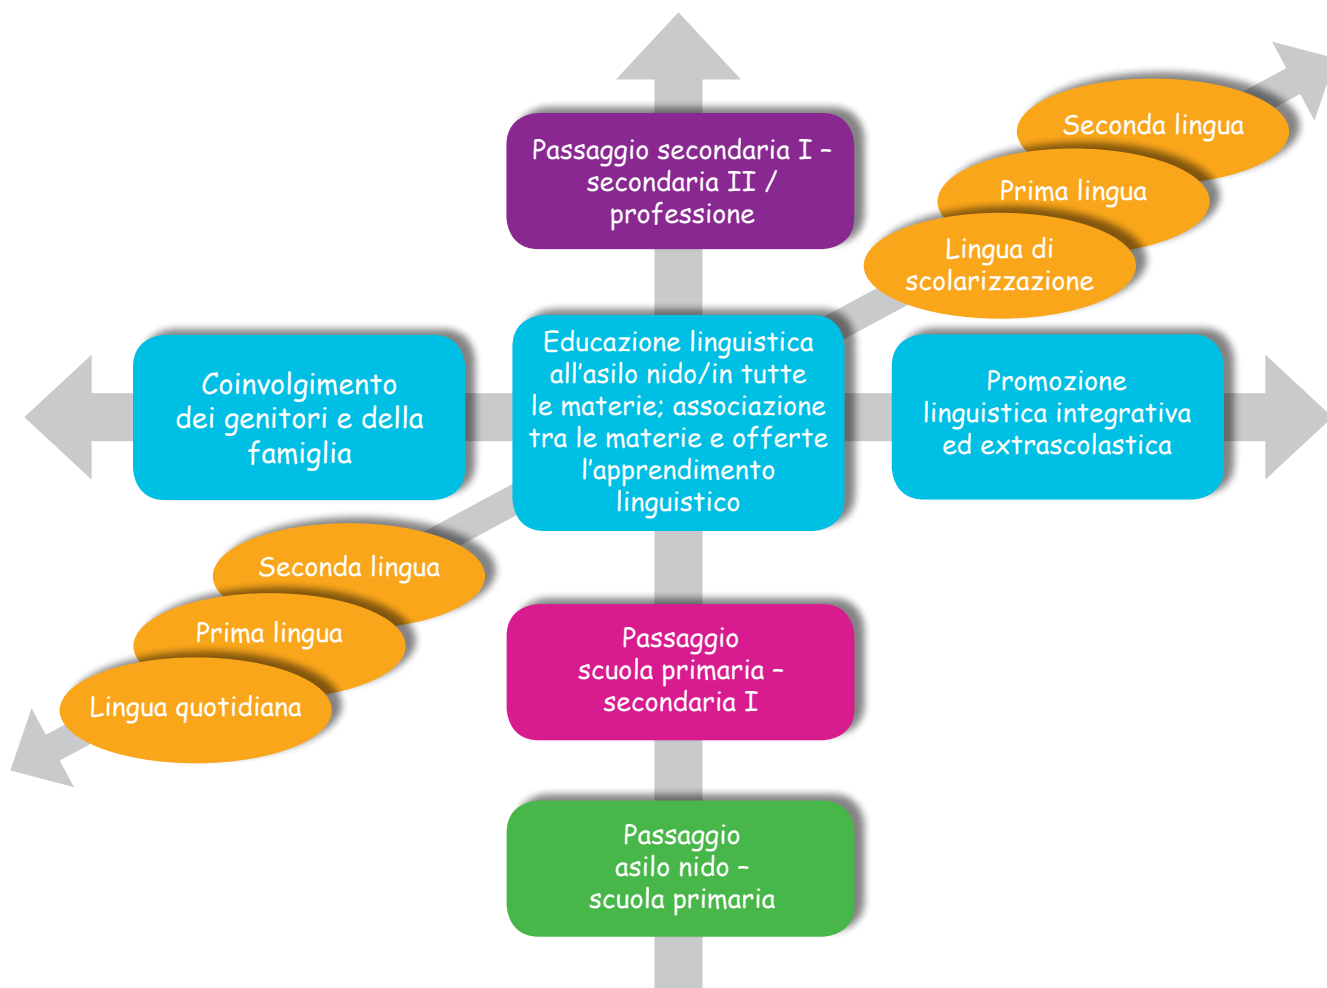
Passaggio secondaria I – secondaria II / professione

Seconda lingua

Prima lingua

Lingua di scolarizzazione

Coinvolgimento dei genitori e della famiglia

Educazione linguistica all’asilo nido/in tutte le materie; associazione tra le materie e offerte l’apprendimento linguistico

Promozione linguistica integrativa ed extrascolastica

Seconda lingua

Prima lingua

Lingua quotidiana

Passaggio scuola primaria – secondaria I

Passaggio asilo nido – scuola primaria